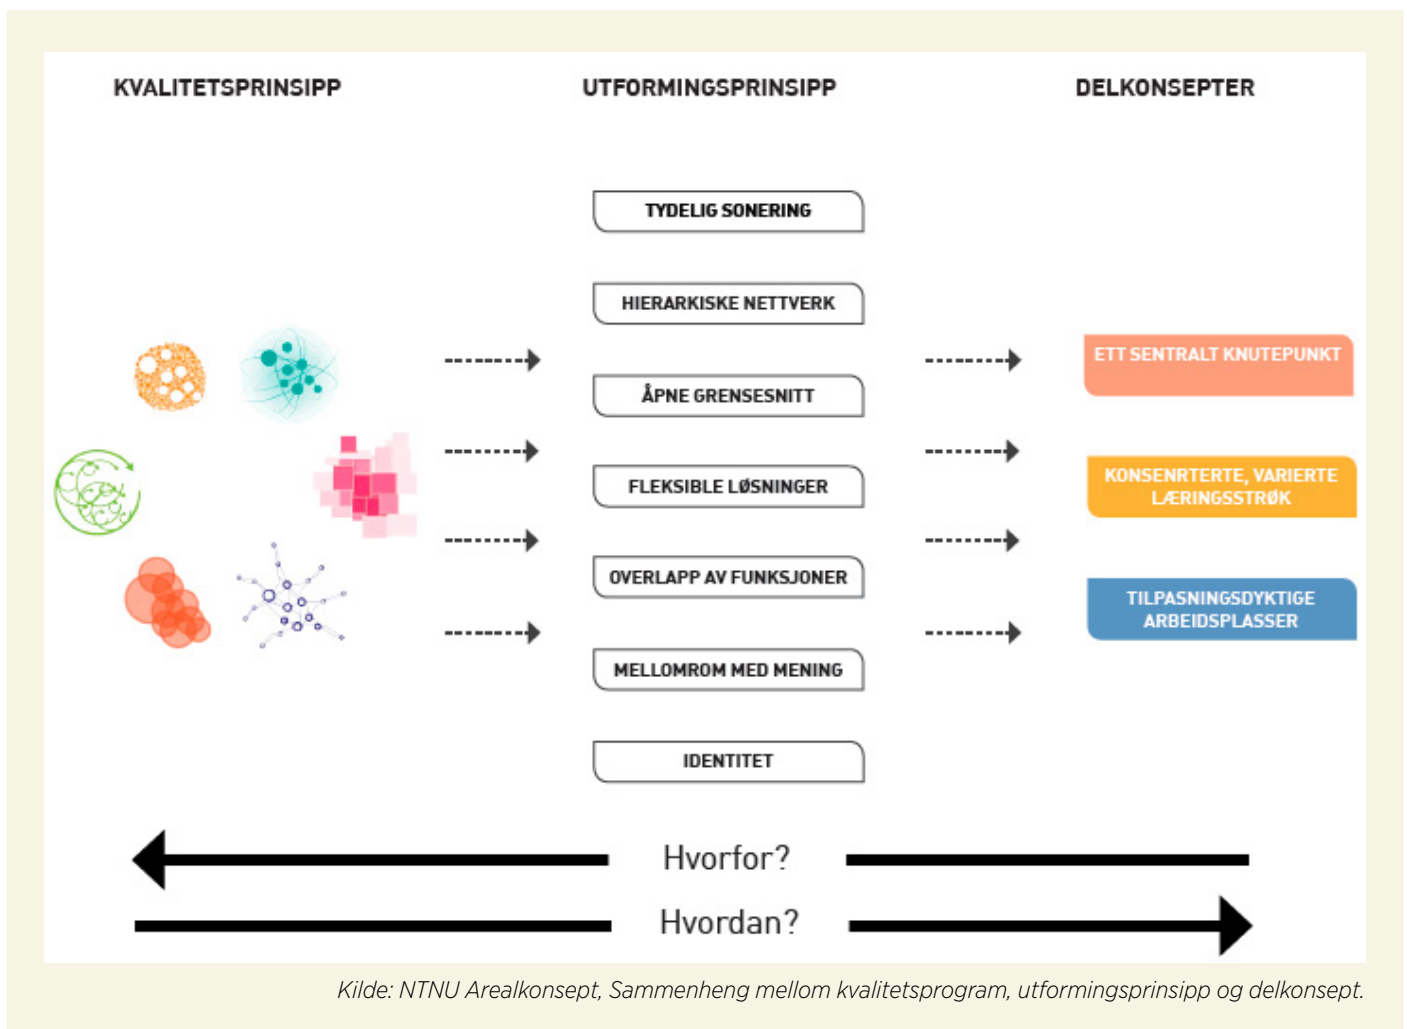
KVALITETSPRINSIPP

UTFORMINGSPRINSIPP

DELKONSEPTER

TYDELIG SONERING

HIERARKISKE NETTVERK

ÅPNE GRENSESNITT

FLEKSIBLE LØSNINGER

OVERLAPP AV FUNKSJONER

MELLOMROM MED MENING

IDENTITET

ETT SENTRALT KNUTEPUNKT

KONSENRTERTE, VARIERTE LÆRINGSSTRØK

TILPASNINGSDYKTIGE ARBEIDSPLASSER

Hvorfor?

Hvordan?

Kilde: NTNU Arealkonsept, Sammenheng mellom kvalitetsprogram, utformingsprinsipp og delkonsept.